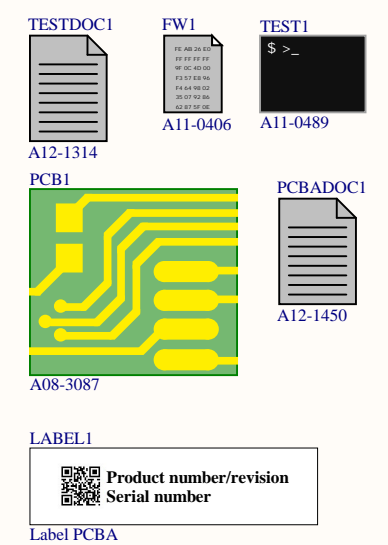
TESTDOC1

A12-1314

FW1

FE AB 26 E0
FF FF FF FF
9F 0C 4D 00
F3 57 E8 96
F4 64 98 02
35 07 92 86
62 87 5F 0E

A11-0406

TEST1

$ >_

A11-0489

PCB1

A08-3087

PCBADOC1

A12-1450

LABEL1

Product number/revision
Serial number

Label PCBA